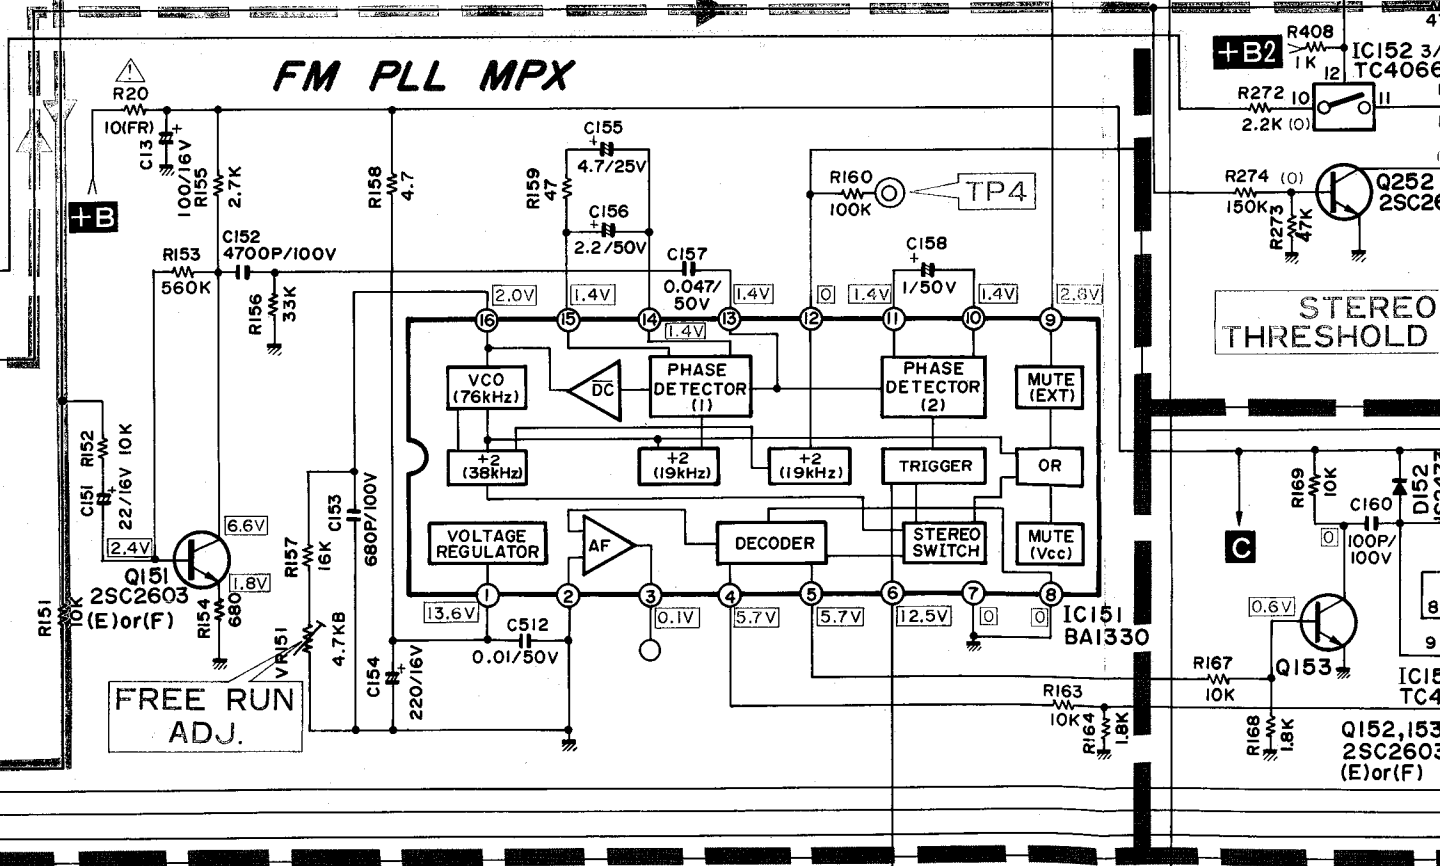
FM PLL MPX

R20
10(FR)
C13
100/16V
R155
2.7K
+B
R158
4.7
R159
47
C155
4.7/25V
C156
2.2/50V
R160
100K
TP4
C152
4700P/100V
R153
560K
R156
33K
C157
0.047/50V
C158
1/50V
2.0V
1.4V
1.4V
1.4V
0
1.4V
1.4V
2.8V
16
15
14
13
12
11
10
9
VCO (76kHz)
$\overline{DC}$
PHASE DETECTOR (1)
PHASE DETECTOR (2)
MUTE (EXT)
÷2 (38kHz)
÷2 (19kHz)
÷2 (19kHz)
TRIGGER
OR
VOLTAGE REGULATOR
AF
DECODER
STEREO SWITCH
MUTE (Vcc)
1
2
3
4
5
6
7
8
R152
10K
C151
22/16V
6.6V
2.4V
1.8V
Q151
2SC2603
(E)or(F)
R151
10K
R154
680
R157
16K
C153
680P/100V
VR151
4.7KB
FREE RUN ADJ.
13.6V
C512
0.01/50V
0.1V
5.7V
5.7V
12.5V
0
0
IC151
BA1330
C154
220/16V
R163
10K
R164
1.8K
+B2
R408
1K
IC152 3/
TC4066
12
R272
2.2K (0)
10
11
R274 (0)
150K
R273
47K
Q252
2SC26
STEREO THRESHOLD
R169
10K
C160
100P/100V
D152
C
0
0.6V
R167
10K
Q153
R168
1.8K
IC15
TC4
9
Q152,153
2SC2603
(E)or(F)